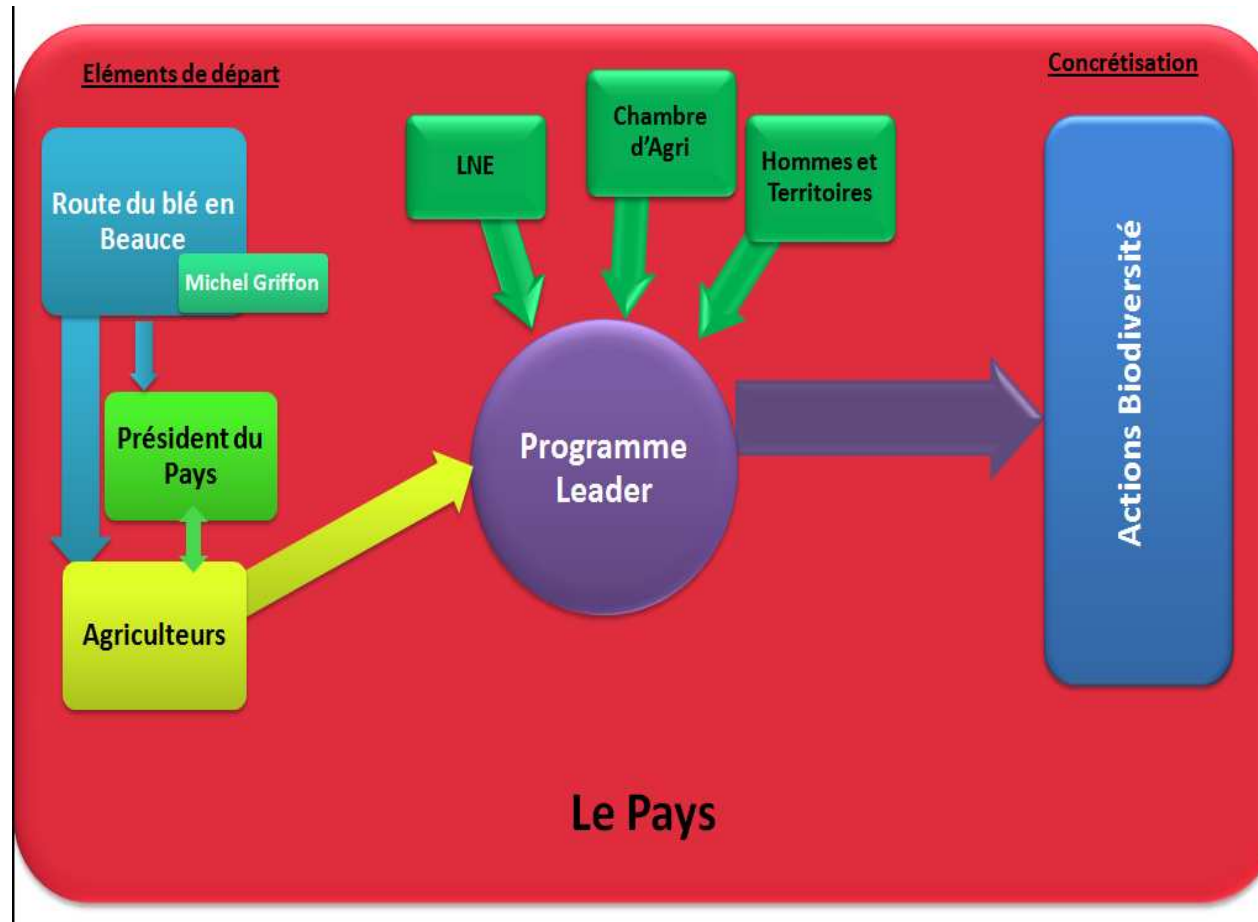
Eléments de départ

Concrétisation

Route du blé en Beauce

Michel Griffon

Président du Pays

Agriculteurs

LNE

Chambre d'Agri

Hommes et Territoires

Programme Leader

Actions Biodiversité

Le Pays